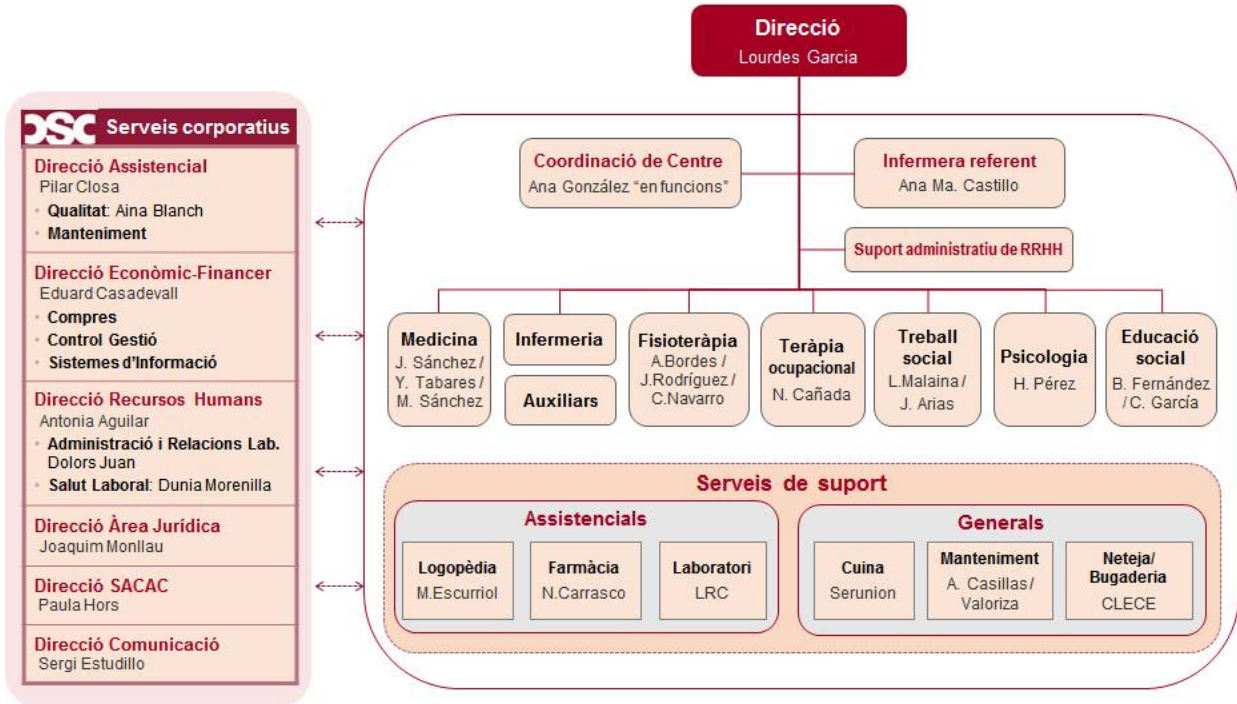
Direcció
Lourdes Garcia

CSC Serveis corporatius

Direcció Assistencial
Pilar Closa
• Qualitat: Aina Blanch
• Manteniment

Direcció Econòmic-Financer
Eduard Casadevall
• Compres
• Control Gestió
• Sistemes d'Informació

Direcció Recursos Humans
Antonia Aguilar
• Administració i Relacions Lab. Dolors Juan
• Salut Laboral: Dunia Morenilla

Direcció Àrea Jurídica
Joaquim Monllau

Direcció SACAC
Paula Hors

Direcció Comunicació
Sergi Estudillo

Coordinació de Centre
Ana González "en funcions"

Infermera referent
Ana Ma. Castillo

Suport administratiu de RRHH

Medicina
J. Sánchez / Y. Tabares / M. Sánchez

Infermeria

Auxiliars

Fisioteràpia
A.Bordes / J.Rodríguez / C.Navarro

Teràpia ocupacional
N. Cañada

Treball social
L.Malaina / J. Arias

Psicologia
H. Pérez

Educació social
B. Fernández / C. García

Serveis de suport

Assistencials

Logopèdia
M.Escurriol

Farmàcia
N.Carrasco

Laboratori
LRC

Generals

Cuina
Serunion

Manteniment
A. Casillas / Valoriza

Neteja/ Bugaderia
CLECE